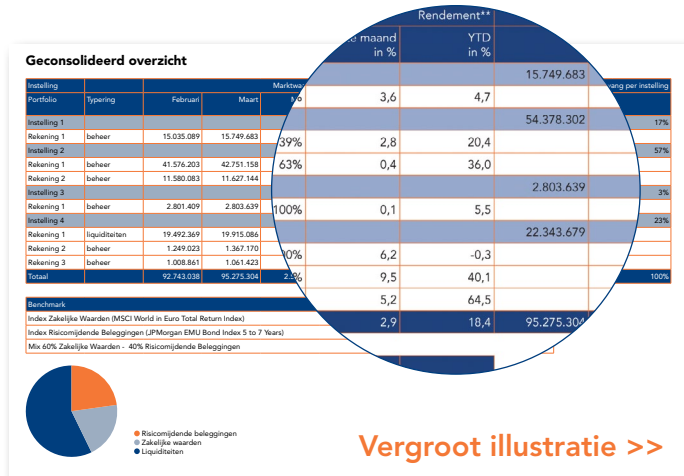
Geconsolideerd overzicht

| Instelling | | Marktwa | | | | |
|---|---|---|---|---|---|---|
| Portfolio | Typering | Februari | Maart | % | | |
| Instelling 1 | | | | | | 17% |
| Rekening 1 | beheer | 15.035.089 | 15.749.683 | | | |
| Instelling 2 | | | | | | 57% |
| Rekening 1 | beheer | 41.576.203 | 42.751.158 | | | |
| Rekening 2 | beheer | 11.580.083 | 11.627.144 | | | |
| Instelling 3 | | | | | | 3% |
| Rekening 1 | beheer | 2.801.409 | 2.803.639 | | | |
| Instelling 4 | | | | | | 23% |
| Rekening 1 | liquiditeiten | 19.492.369 | 19.915.086 | | | |
| Rekening 2 | beheer | 1.249.023 | 1.367.170 | | | |
| Rekening 3 | beheer | 1.008.861 | 1.061.423 | | | |
| Totaal | | 92.743.038 | 95.275.304 | | | 100% |

ang per instelling

| | Rendement** | | |
|---|---|---|---|
| | maand in % | YTD in % | |
| | | | 15.749.683 |
| | 3,6 | 4,7 | |
| | | | 54.378.302 |
| 39% | 2,8 | 20,4 | |
| 63% | 0,4 | 36,0 | |
| | | | 2.803.639 |
| 100% | 0,1 | 5,5 | |
| | | | 22.343.679 |
| 0% | 6,2 | -0,3 | |
| | 9,5 | 40,1 | |
| | 5,2 | 64,5 | |
| | 2,9 | 18,4 | 95.275.304 |

Benchmark
Index Zakelijke Waarden (MSCI World in Euro Total Return Index)
Index Risicomijdende Beleggingen (JPMorgan EMU Bond Index 5 to 7 Years)
Mix 60% Zakelijke Waarden - 40% Risicomijdende Beleggingen

Risicomijdende beleggingen
Zakelijke waarden
Liquiditeiten

Vergroot illustratie >>